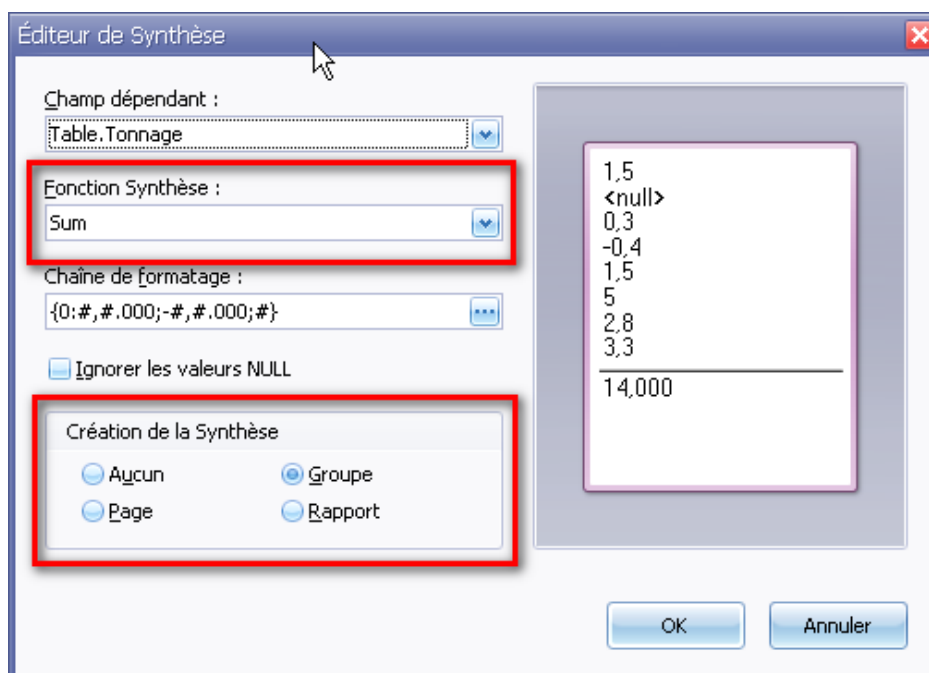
Éditeur de Synthèse

Champ dépendant :
Table.Tonnage

Fonction Synthèse :
Sum

Chaîne de formatage :
{0:#,#.000;-#,#.000;#}

Ignorer les valeurs NULL

Création de la Synthèse
Aucun
Groupe
Page
Rapport

1,5
<null>
0,3
-0,4
1,5
5
2,8
3,3
14,000

OK
Annuler